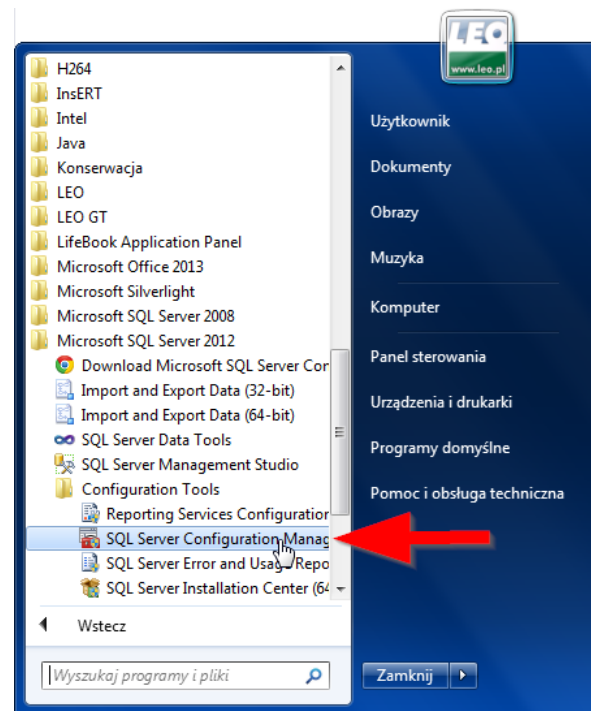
LEO
www.leo.pl

H264
InsERT
Intel
Java
Konserwacja
LEO
LEO GT
LifeBook Application Panel
Microsoft Office 2013
Microsoft Silverlight
Microsoft SQL Server 2008
Microsoft SQL Server 2012
Download Microsoft SQL Server Cor
Import and Export Data (32-bit)
Import and Export Data (64-bit)
SQL Server Data Tools
SQL Server Management Studio
Configuration Tools
Reporting Services Configuratior
SQL Server Configuration Manag
SQL Server Error and Usa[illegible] Repo
SQL Server Installation Center (64

Wstecz

Wyszukaj programy i pliki

Użytkownik
Dokumenty
Obrazy
Muzyka
Komputer
Panel sterowania
Urządzenia i drukarki
Programy domyślne
Pomoc i obsługa techniczna

Zamknij